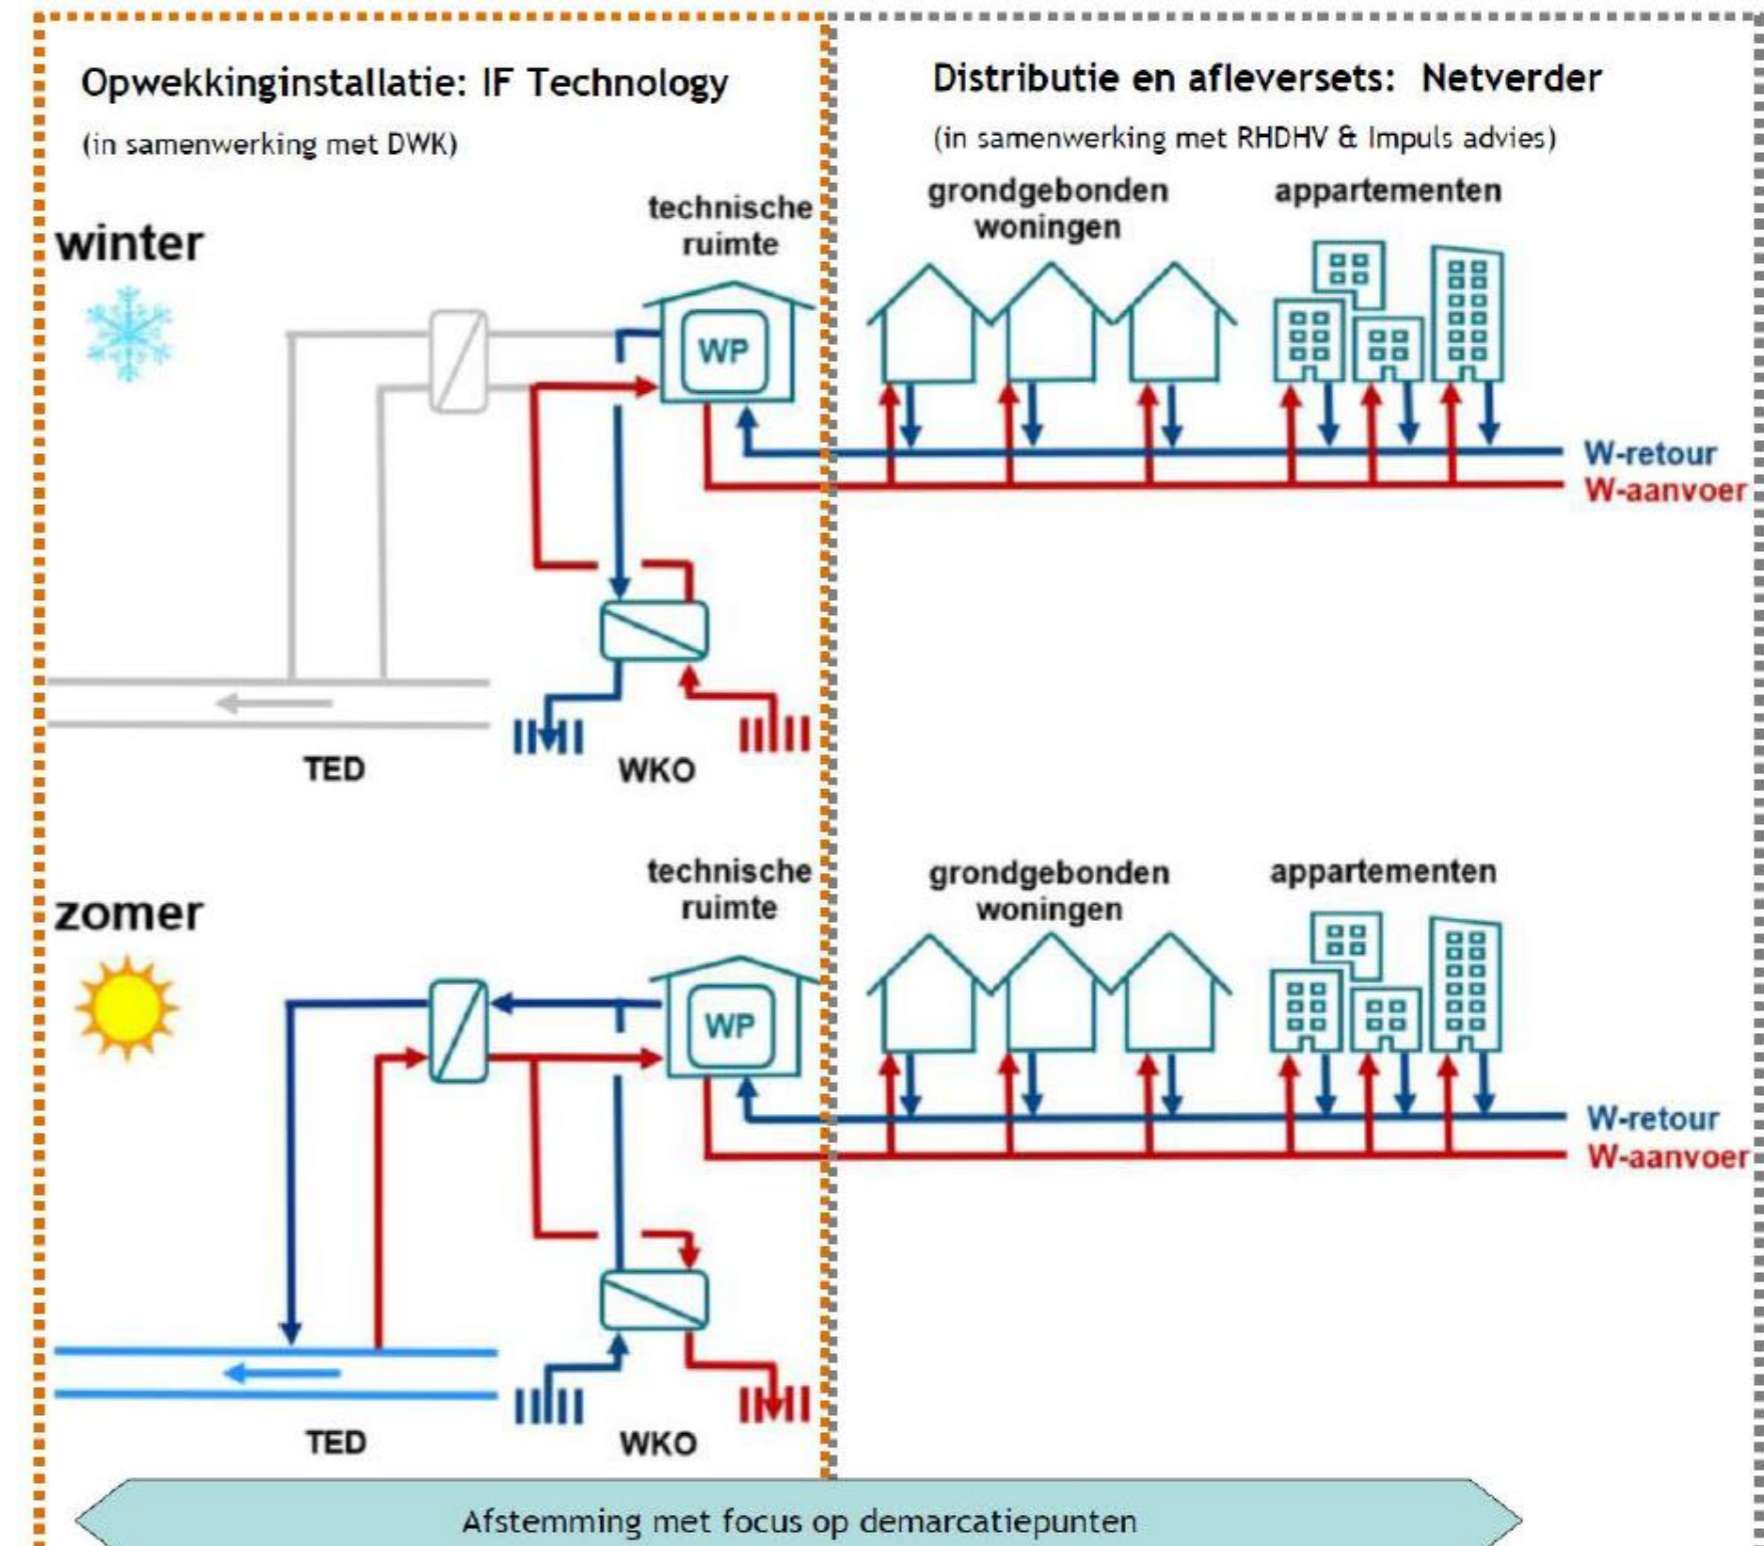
Opwekkinginstallatie: IF Technology

(in samenwerking met DWK)

Distributie en afleversets: Netverder

(in samenwerking met RHDHV & Impuls advies)

winter

technische ruimte

WP

grondgebonden woningen

appartementen

W-retour

W-aanvoer

TED

WKO

zomer

technische ruimte

WP

grondgebonden woningen

appartementen

W-retour

W-aanvoer

TED

WKO

Afstemming met focus op demarcatiepunten